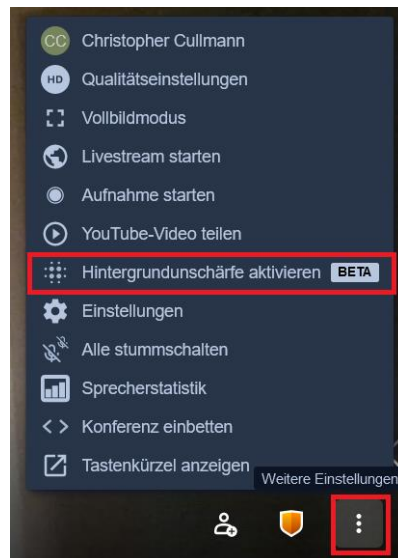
CC Christopher Cullmann

HD Qualitätseinstellungen

Vollbildmodus

Livestream starten

Aufnahme starten

YouTube-Video teilen

Hintergrundunschärfe aktivieren BETA

Einstellungen

Alle stummschalten

Sprecherstatistik

< > Konferenz einbetten

Tastenkürzel anzeigen

Weitere Einstellungen